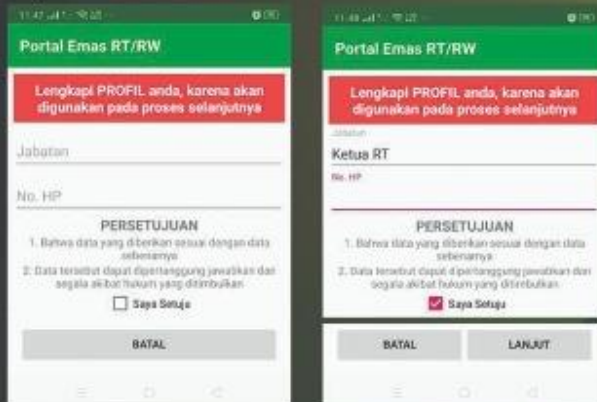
11:47 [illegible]

Portal Emas RT/RW

Lengkapi PROFIL anda, karena akan digunakan pada proses selanjutnya

Jabatan

No. HP

PERSETUJUAN

1. Bahwa data yang diberikan sesuai dengan data sebenarnya

2. Data tersebut dapat dipertanggung jawabkan dan segala akibat hukum yang ditimbulkan

Saya Setuju

BATAL

11:48 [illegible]

Portal Emas RT/RW

Lengkapi PROFIL anda, karena akan digunakan pada proses selanjutnya

Jabatan

Ketua RT

No. HP

PERSETUJUAN

1. Bahwa data yang diberikan sesuai dengan data sebenarnya

2. Data tersebut dapat dipertanggung jawabkan dan segala akibat hukum yang ditimbulkan

Saya Setuju

BATAL

LANJUT